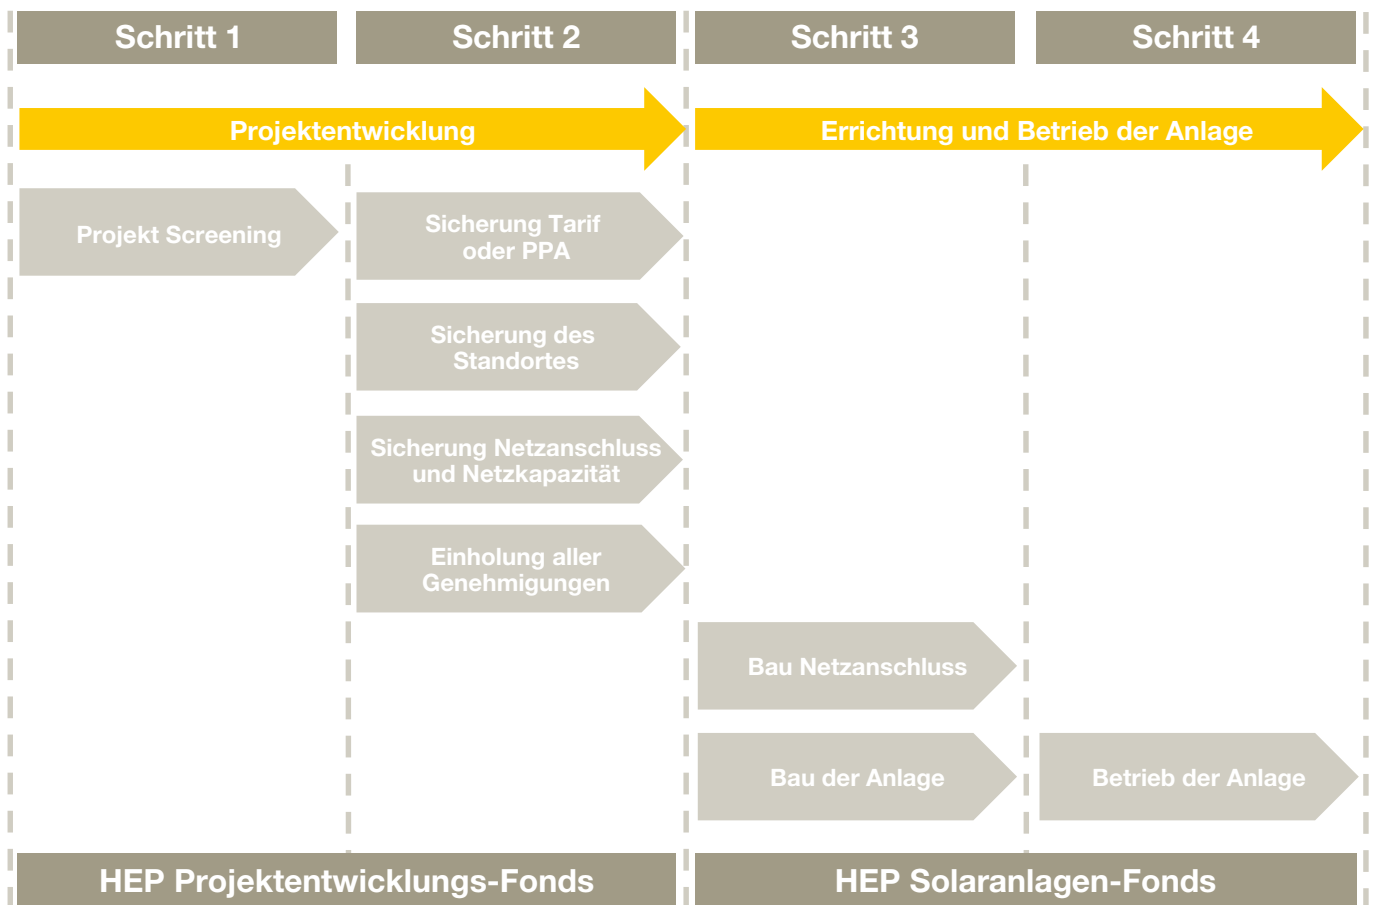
Schritt 1
Schritt 2
Schritt 3
Schritt 4

Projektentwicklung

Errichtung und Betrieb der Anlage

Projekt Screening

Sicherung Tarif oder PPA

Sicherung des Standortes

Sicherung Netzanschluss und Netzkapazität

Einholung aller Genehmigungen

Bau Netzanschluss

Bau der Anlage

Betrieb der Anlage

HEP Projektentwicklungs-Fonds

HEP Solaranlagen-Fonds